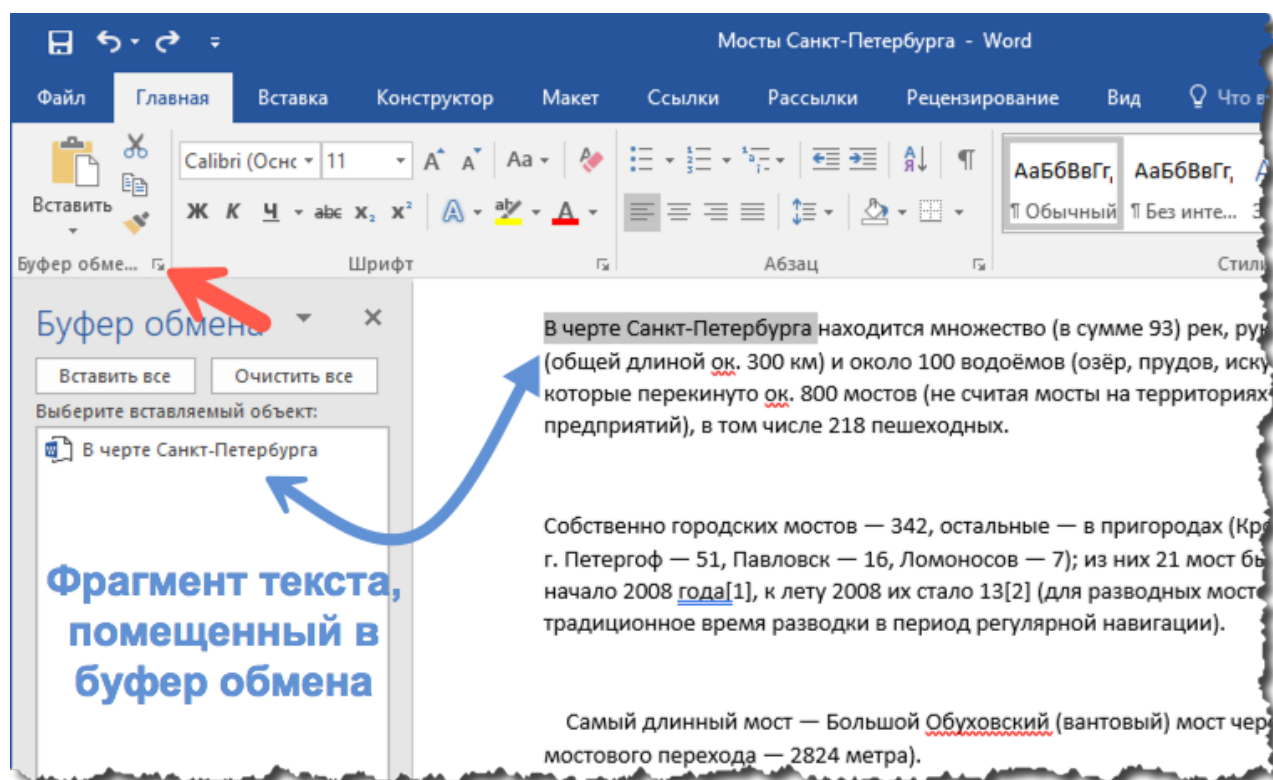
Мосты Санкт-Петербурга - Word

Файл Главная Вставка Конструктор Макет Ссылки Рассылки Рецензирование Вид Что в

Вставить
Буфер обме...

Calibri (Осн 11
Ж К Ч abc $x_2$ $x^2$
Шрифт

Абзац

АаБбВвГг, АаБбВвГг,
¶ Обычный ¶ Без инте...
Стили

Буфер обмена
Вставить все Очистить все
Выберите вставляемый объект:
В черте Санкт-Петербурга

Фрагмент текста, помещенный в буфер обмена

В черте Санкт-Петербурга находится множество (в сумме 93) рек, рук (общей длиной ок. 300 км) и около 100 водоёмов (озёр, прудов, иску которые перекинуто ок. 800 мостов (не считая мосты на территориях предприятий), в том числе 218 пешеходных.

Собственно городских мостов — 342, остальные — в пригородах (Кр г. Петергоф — 51, Павловск — 16, Ломоносов — 7); из них 21 мост бы начало 2008 года[1], к лету 2008 их стало 13[2] (для разводных мосте традиционное время разводки в период регулярной навигации).

Самый длинный мост — Большой Обуховский (вантовый) мост чер мостового перехода — 2824 метра).